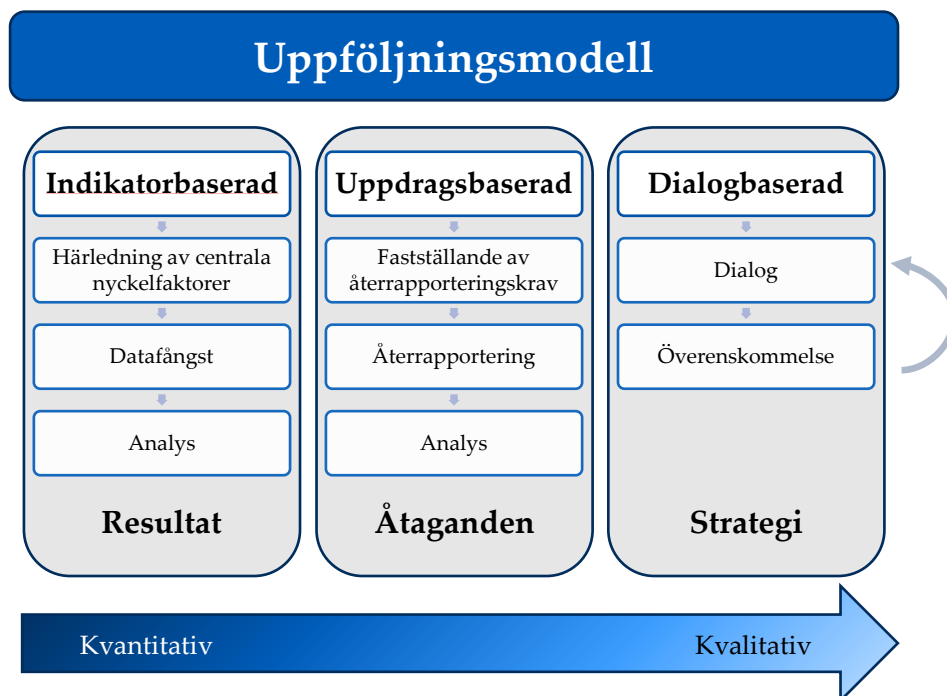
Uppföljningsmodell

Indikatorbaserad

Härledning av centrala nyckelfaktorer

Datafångst

Analys

Resultat

Uppdragsbaserad

Fastställande av återrapporteringskrav

Återrapportering

Analys

Åtaganden

Dialogbaserad

Dialog

Överenskommelse

Strategi

Kvantitativ

Kvalitativ